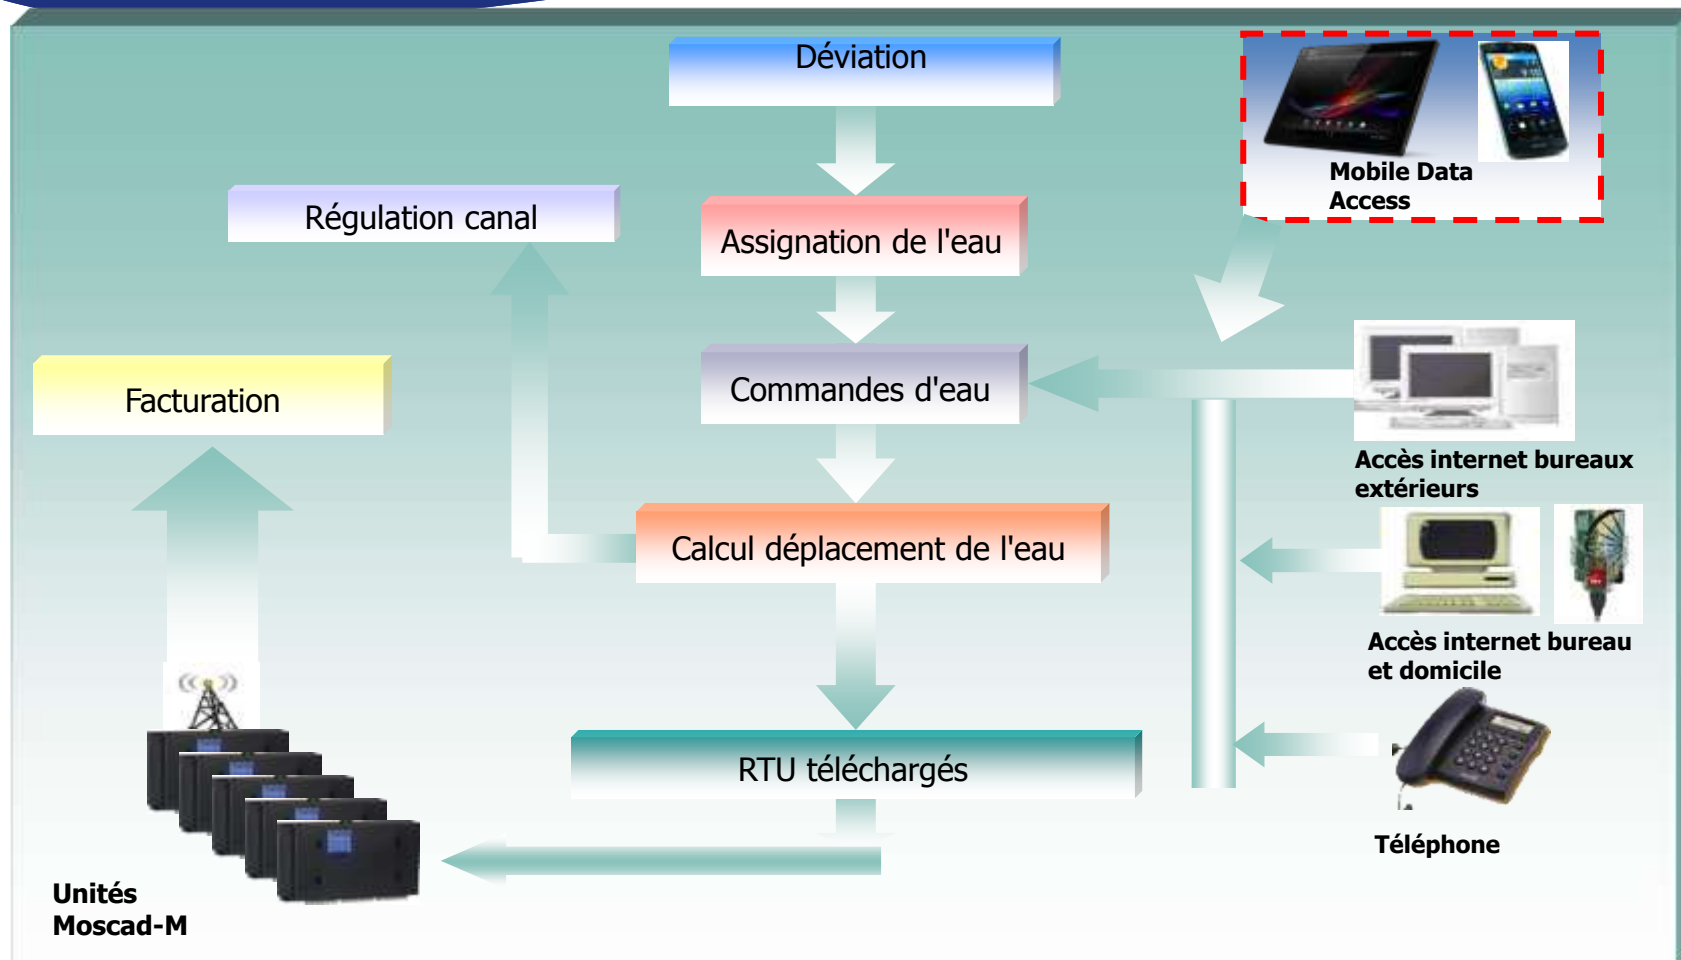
Déviation

Mobile Data Access

Régulation canal

Assignation de l'eau

Facturation

Commandes d'eau

Accès internet bureaux extérieurs

Calcul déplacement de l'eau

Accès internet bureau et domicile

RTU téléchargés

Téléphone

Unités Moscad-M